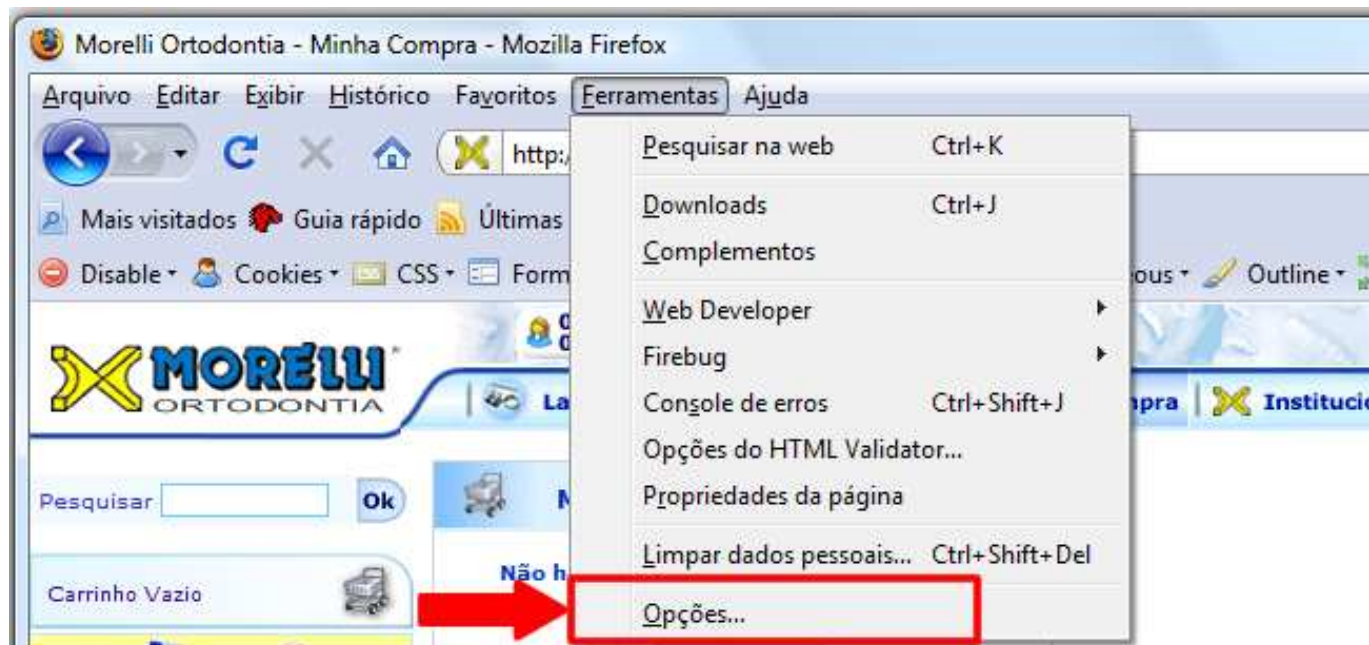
Morelli Ortodontia - Minha Compra - Mozilla Firefox

Arquivo Editar Exibir Histórico Favoritos Ferramentas Ajuda

http:/

Mais visitados Guia rápido Últimas

Disable Cookies CSS Form

ous Outline

Pesquisar na web Ctrl+K

Downloads Ctrl+J

Complementos

Web Developer

Firebug

Console de erros Ctrl+Shift+J

Opções do HTML Validator...

Propriedades da página

Limpar dados pessoais... Ctrl+Shift+Del

Opções...

MORELLI ORTODONTIA

La

pra Instituci

Pesquisar Ok

Carrinho Vazio

Não h